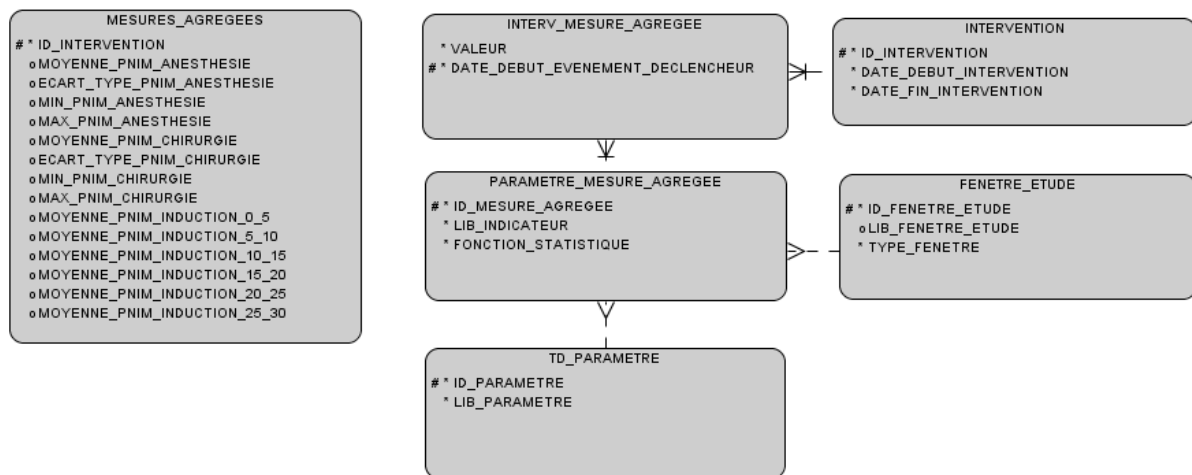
MESURES_AGREGEES
# * ID_INTERVENTION
o MOYENNE_PNIM_ANESTHESIE
o ECART_TYPE_PNIM_ANESTHESIE
o MIN_PNIM_ANESTHESIE
o MAX_PNIM_ANESTHESIE
o MOYENNE_PNIM_CHIRURGIE
o ECART_TYPE_PNIM_CHIRURGIE
o MIN_PNIM_CHIRURGIE
o MAX_PNIM_CHIRURGIE
o MOYENNE_PNIM_INDUCTION_0_5
o MOYENNE_PNIM_INDUCTION_5_10
o MOYENNE_PNIM_INDUCTION_10_15
o MOYENNE_PNIM_INDUCTION_15_20
o MOYENNE_PNIM_INDUCTION_20_25
o MOYENNE_PNIM_INDUCTION_25_30

INTERV_MESURE_AGREGEE
* VALEUR
# * DATE_DEBUT_EVENEMENT_DECLENCHEUR

INTERVENTION
# * ID_INTERVENTION
* DATE_DEBUT_INTERVENTION
* DATE_FIN_INTERVENTION

PARAMETRE_MESURE_AGREGEE
# * ID_MESURE_AGREGEE
* LIB_INDICATEUR
* FONCTION_STATISTIQUE

FENETRE_ETUDE
# * ID_FENETRE_ETUDE
o LIB_FENETRE_ETUDE
* TYPE_FENETRE

TD_PARAMETRE
# * ID_PARAMETRE
* LIB_PARAMETRE